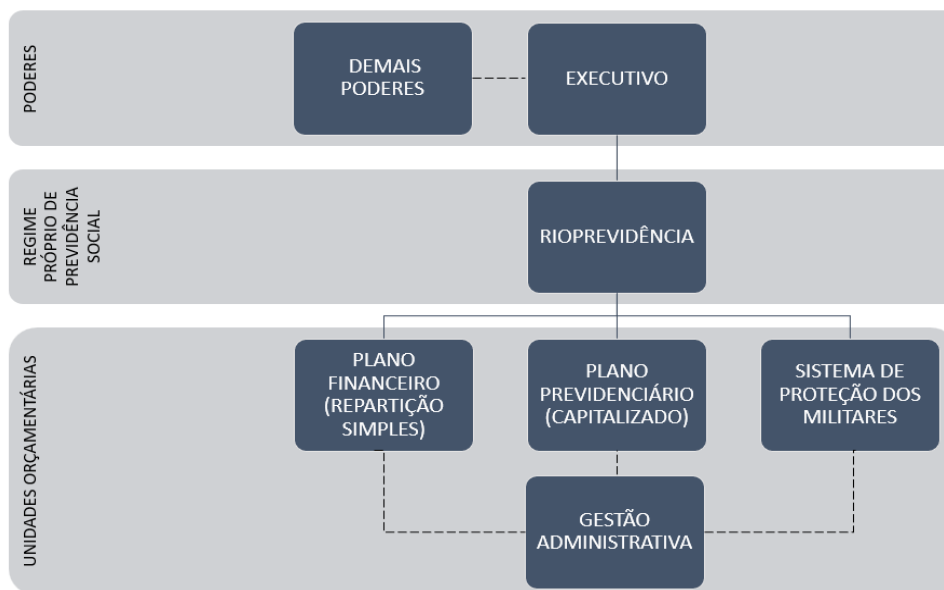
PODERES

DEMAIS PODERES

EXECUTIVO

REGIME PRÓPRIO DE PREVIDÊNCIA SOCIAL

RIOPREVIDÊNCIA

UNIDADES ORÇAMENTÁRIAS

PLANO FINANCEIRO (REPARTIÇÃO SIMPLES)

PLANO PREVIDENCIÁRIO (CAPITALIZADO)

SISTEMA DE PROTEÇÃO DOS MILITARES

GESTÃO ADMINISTRATIVA